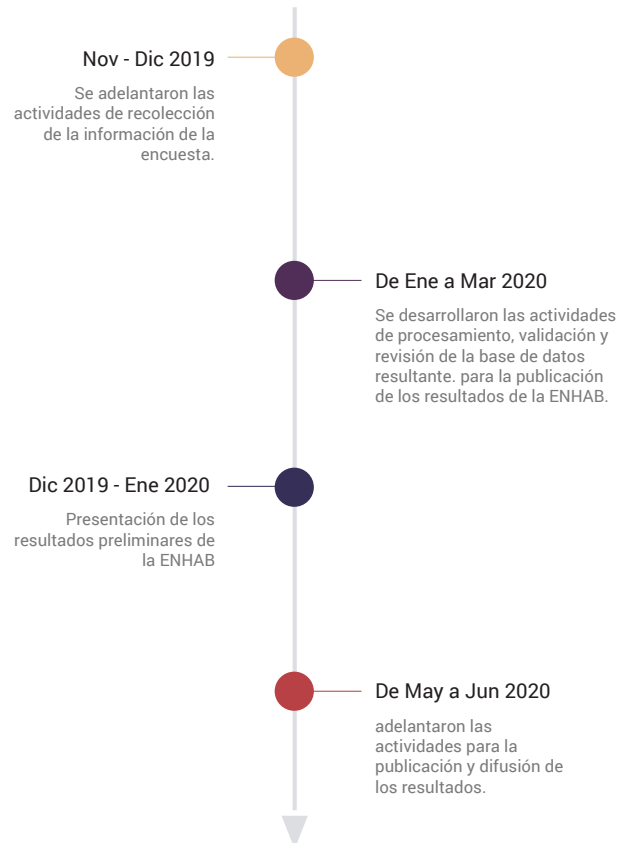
Nov - Dic 2019

Se adelantaron las actividades de recolección de la información de la encuesta.

De Ene a Mar 2020

Se desarrollaron las actividades de procesamiento, validación y revisión de la base de datos resultante. para la publicación de los resultados de la ENHAB.

Dic 2019 - Ene 2020

Presentación de los resultados preliminares de la ENHAB

De May a Jun 2020

adelantaron las actividades para la publicación y difusión de los resultados.